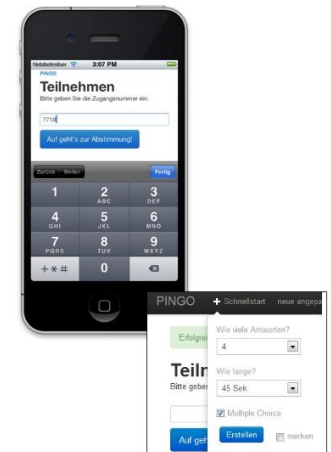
Netzbetreiber 3:07 PM

PINGO

Teilnehmen

Bitte geben Sie die Zugangsnummer ein:

7718

Auf geht's zur Abstimmung!

Zurück Weiter Fertig

1
2 ABC
3 DEF
4 GHI
5 JKL
6 MNO
7 PQRS
8 TUV
9 WXYZ
+*#
0

PINGO + Schnellstart neue angepa

Erfolgre

Teiln

Bitte geben

Auf geh

Wie viele Antworten?

4

Wie lange?

45 Sek

Multiple Choice

Erstellen merken